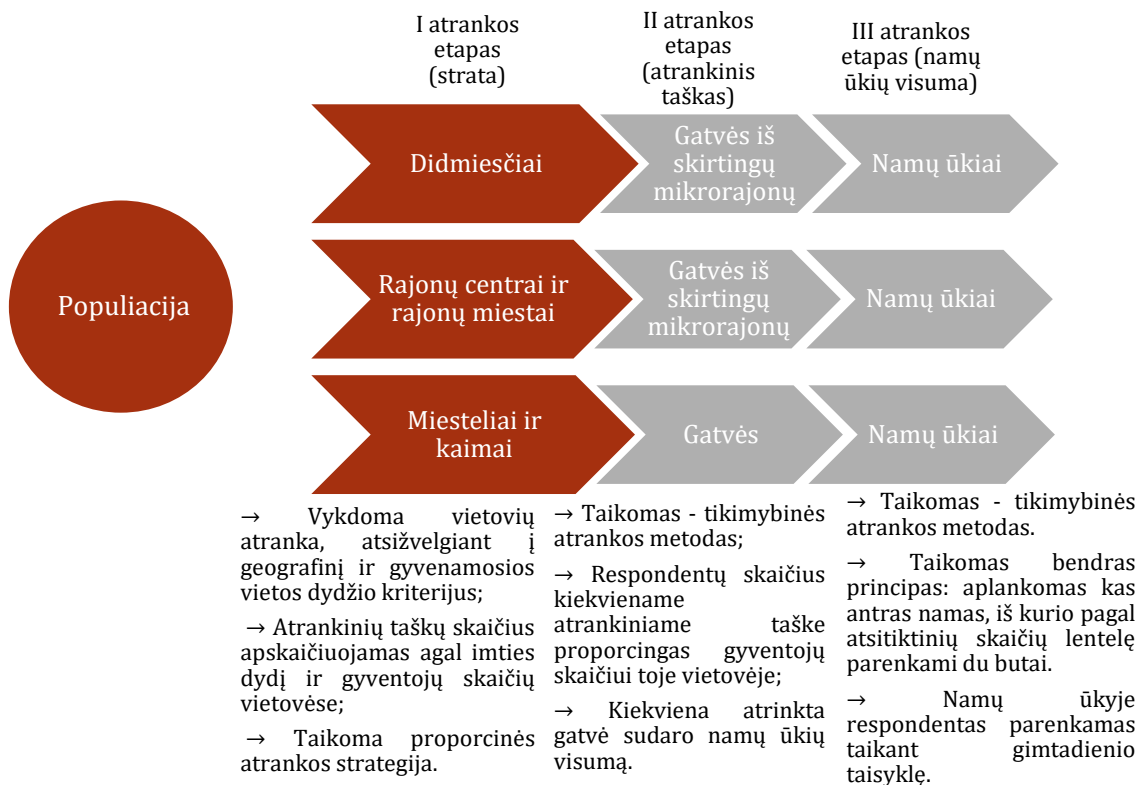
I atrankos etapas (strata)

II atrankos etapas (atrankinis taškas)

III atrankos etapas (namų ūkių visuma)

Populiacija

Didmiesčiai

Gatvės iš skirtingų mikrorajonų

Namų ūkiai

Rajonų centrai ir rajonų miestai

Gatvės iš skirtingų mikrorajonų

Namų ūkiai

Miesteliai ir kaimai

Gatvės

Namų ūkiai

→ Vykdoma vietovių atranka, atsižvelgiant į geografinį ir gyvenamosios vietos dydžio kriterijus;

→ Atrankinių taškų skaičius apskaičiuojamas agal imties dydį ir gyventojų skaičių vietovėse;

→ Taikoma proporcinės atrankos strategija.

→ Taikomas - tikimybinės atrankos metodas;

→ Respondentų skaičius kiekviename atrankiniame taške proporcingas gyventojų skaičiui toje vietovėje;

→ Kiekviena atrinkta gatvė sudaro namų ūkių visumą.

→ Taikomas - tikimybinės atrankos metodas.

→ Taikomas bendras principas: aplankomas kas antras namas, iš kurio pagal atsitiktinių skaičių lentelę parenkami du butai.

→ Namų ūkyje respondentas parenkamas taikant gimtadienio taisyklę.